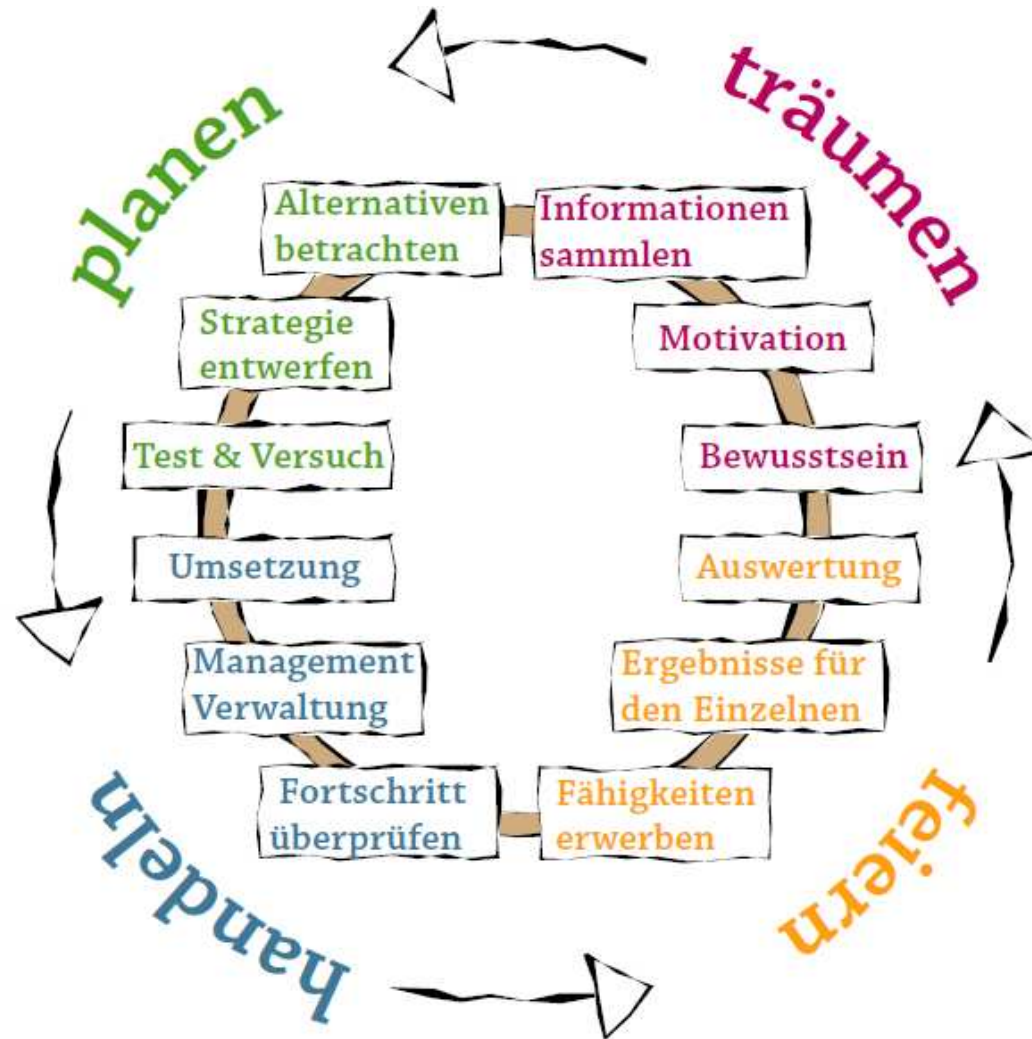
träumen

Informationen sammlen

Motivation

Bewusstsein

feiern

Auswertung

Ergebnisse für den Einzelnen

Fähigkeiten erwerben

handeln

Fortschritt überprüfen

Management Verwaltung

Umsetzung

planen

Test & Versuch

Strategie entwerfen

Alternativen betrachten